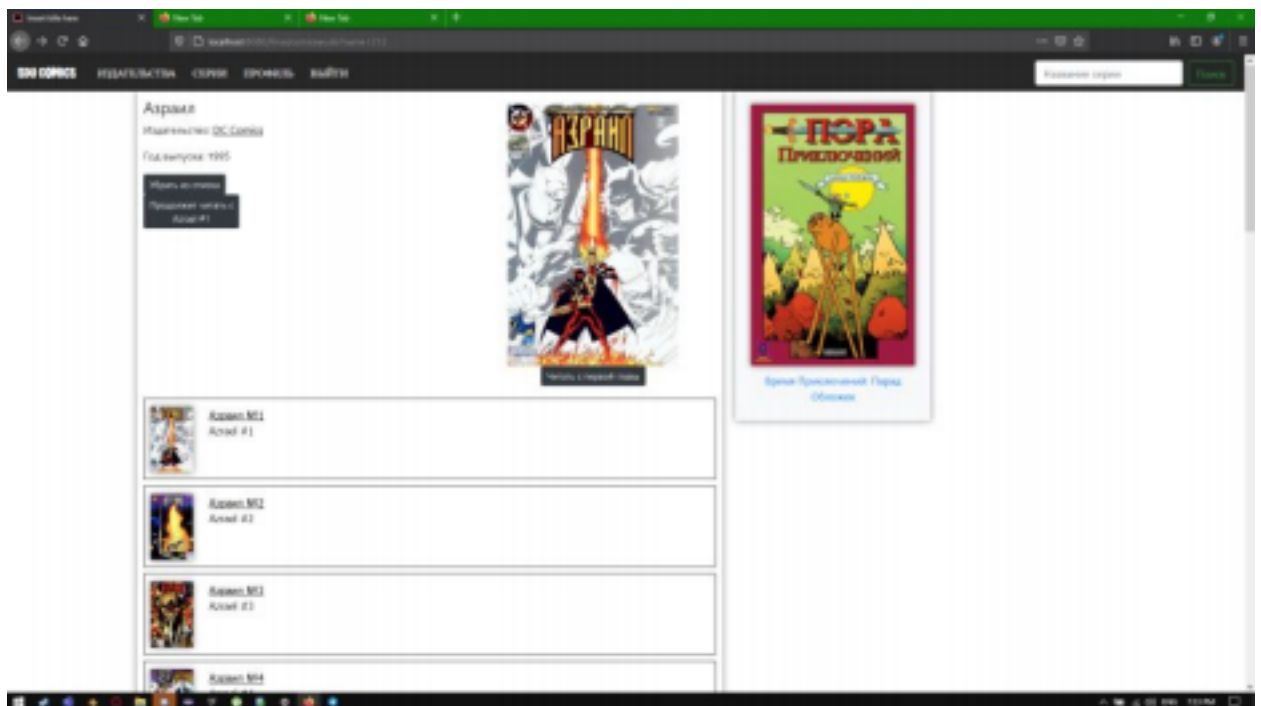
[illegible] × New Tab × New Tab × +

localhost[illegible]

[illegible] COMICS ИЗДАТЕЛЬСТВА СЕРИИ ПРОФИЛЬ ВЫЙТИ

Название серии

Поиск

Азраил

Издательство: DC Comics

Год выпуска: 1995

Убрать из списка

Продолжить читать с Azrael #1

АЗРАИЛ

Читать с первой главы

ПОРА Приключений

Время Приключений: Парад Обложек

Азраил №1
Azrael #1

Азраил №2
Azrael #2

Азраил №3
Azrael #3

Азраил №4